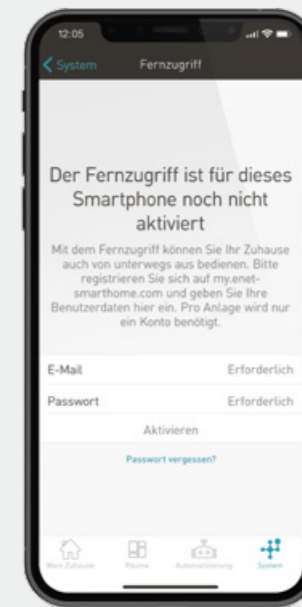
12:05

System

Fernzugriff

Der Fernzugriff ist für dieses Smartphone noch nicht aktiviert

Mit dem Fernzugriff können Sie Ihr Zuhause auch von unterwegs aus bedienen. Bitte registrieren Sie sich auf my.enet-smarthome.com und geben Sie Ihre Benutzerdaten hier ein. Pro Anlage wird nur ein Konto benötigt.

E-Mail Erforderlich

Passwort Erforderlich

Aktivieren

Passwort vergessen?

Mein Zuhause Räume Automatisierung System